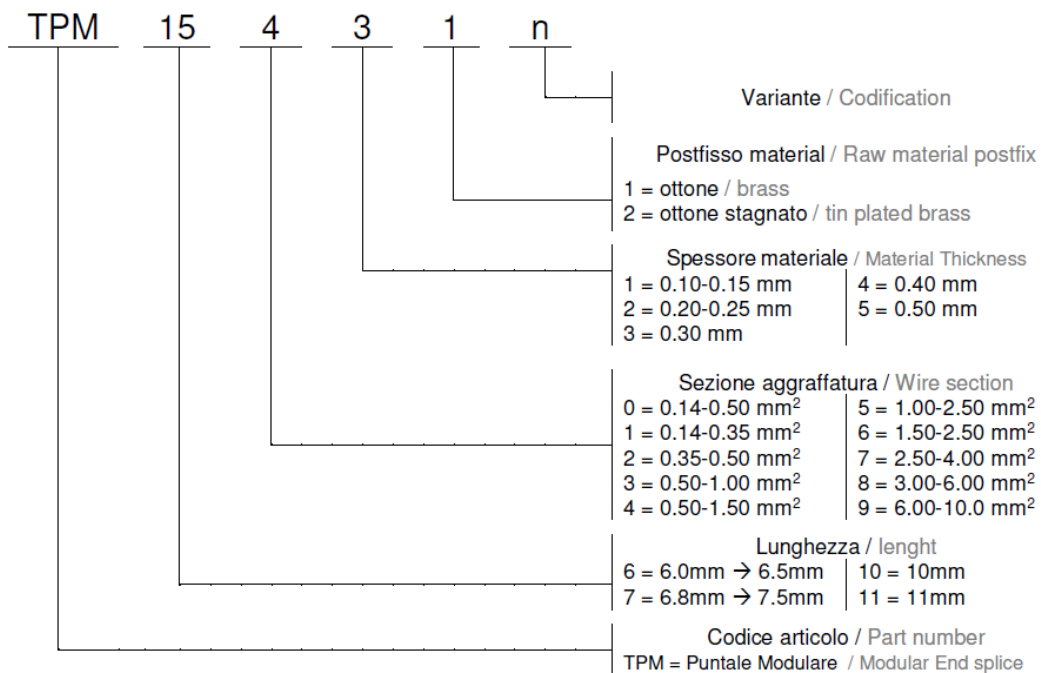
TPM 15 4 3 1 n

Variante / Codification

Postfisso material / Raw material postfix
1 = ottone / brass
2 = ottone stagnato / tin plated brass

Spessore materiale / Material Thickness

| | |
|---|---|
| 1 = 0.10-0.15 mm | 4 = 0.40 mm |
| 2 = 0.20-0.25 mm | 5 = 0.50 mm |
| 3 = 0.30 mm | |

Sezione aggraffatura / Wire section

| | |
|---|---|
| 0 = 0.14-0.50 mm$^2$ | 5 = 1.00-2.50 mm$^2$ |
| 1 = 0.14-0.35 mm$^2$ | 6 = 1.50-2.50 mm$^2$ |
| 2 = 0.35-0.50 mm$^2$ | 7 = 2.50-4.00 mm$^2$ |
| 3 = 0.50-1.00 mm$^2$ | 8 = 3.00-6.00 mm$^2$ |
| 4 = 0.50-1.50 mm$^2$ | 9 = 6.00-10.0 mm$^2$ |

Lunghezza / lenght

| | |
|---|---|
| 6 = 6.0mm → 6.5mm | 10 = 10mm |
| 7 = 6.8mm → 7.5mm | 11 = 11mm |

Codice articolo / Part number
TPM = Puntale Modulare / Modular End splice